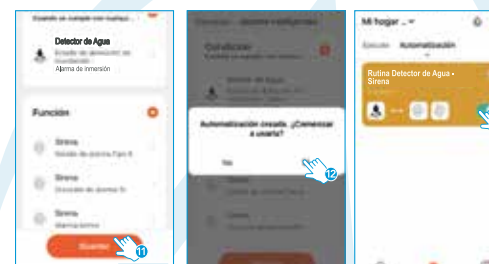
Cuando un cuanpie con cualqui...

Detector de Agua
Estado de detección: sin inundación
Alarma de inmersión

Función

Sirena
Sonido de alarma Tipo 8

Sirena
Duración de alarma 3s

Sirena
alarma sonora

Guardar

11

Condición
Cuando se cumple con cualquier...

Detector de Agua

Automatización creada. ¿Comenzar a usarla?

No

12

Mi hogar ... ▾

Ejecutar   Automatización

Rutina Detector de Agua - Sirena